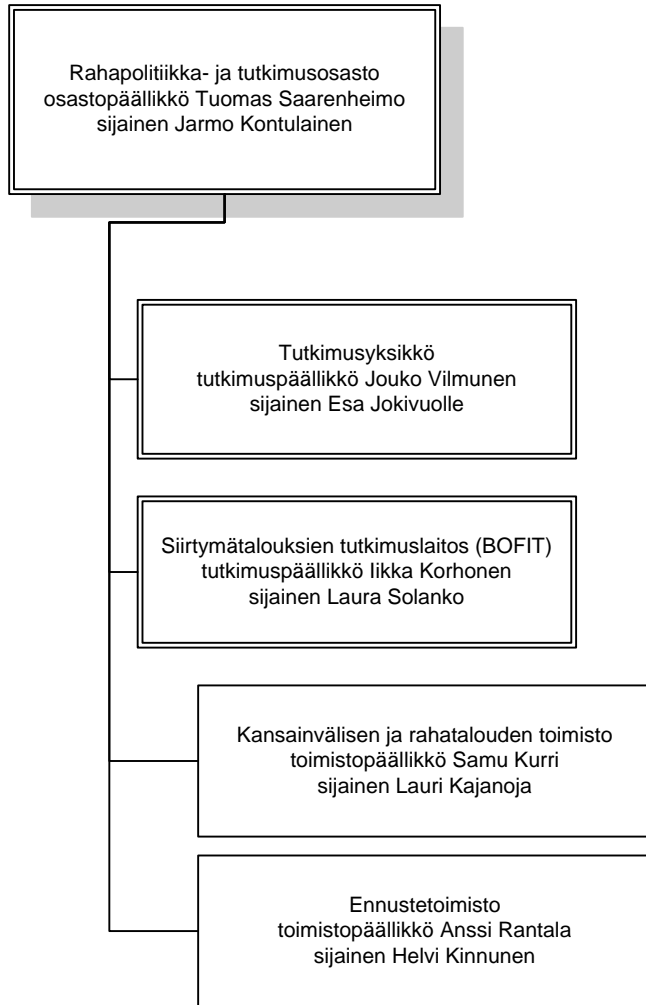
Rahapolitiikka- ja tutkimusosasto
osastopäällikkö Tuomas Saarenheimo
sijainen Jarmo Kontulainen

Tutkimusyksikkö
tutkimuspäällikkö Jouko Vilmunen
sijainen Esa Jokivuolle

Siirtymätalouksien tutkimuslaitos (BOFIT)
tutkimuspäällikkö Iikka Korhonen
sijainen Laura Solanko

Kansainvälisen ja rahatalouden toimisto
toimistopäällikkö Samu Kurri
sijainen Lauri Kajanoja

Ennustetoimisto
toimistopäällikkö Anssi Rantala
sijainen Helvi Kinnunen